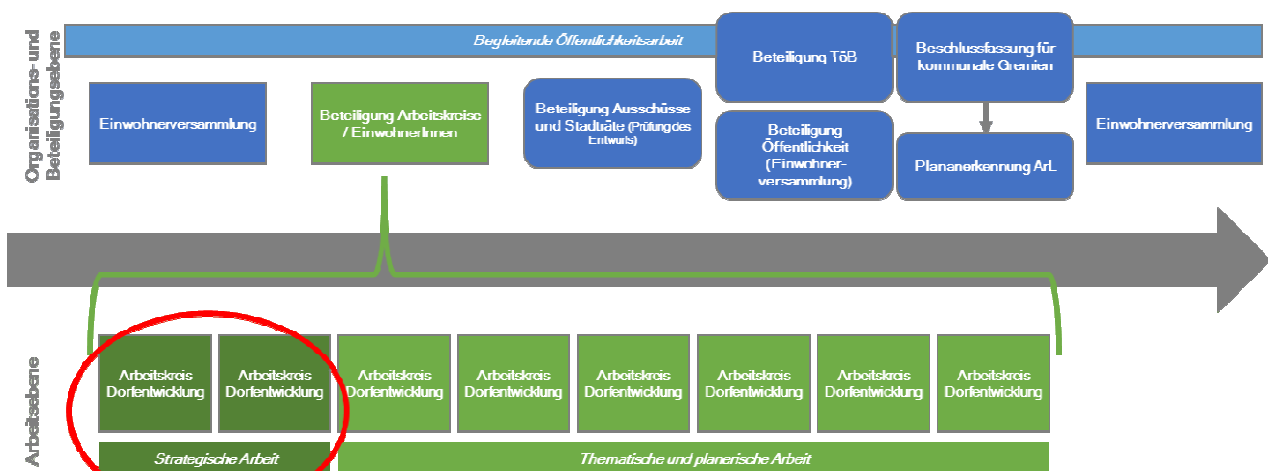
Organisations- und Beteiligungsebene

Begleitende Öffentlichkeitsarbeit

Einwohnerversammlung

Beteiligung Arbeitskreise / EinwohnerInnen

Beteiligung Ausschüsse und Stadträte (Prüfung des Entwurfs)

Beteiligung TöB

Beteiligung Öffentlichkeit (Einwohnerversammlung)

Beschlussfassung für kommunale Gremien

Planaerkennung ArL

Einwohnerversammlung

Arbeitsebene

Arbeitskreis Dorfentwicklung

Arbeitskreis Dorfentwicklung

Arbeitskreis Dorfentwicklung

Arbeitskreis Dorfentwicklung

Arbeitskreis Dorfentwicklung

Arbeitskreis Dorfentwicklung

Arbeitskreis Dorfentwicklung

Arbeitskreis Dorfentwicklung

Strategische Arbeit

Thematische und planerische Arbeit